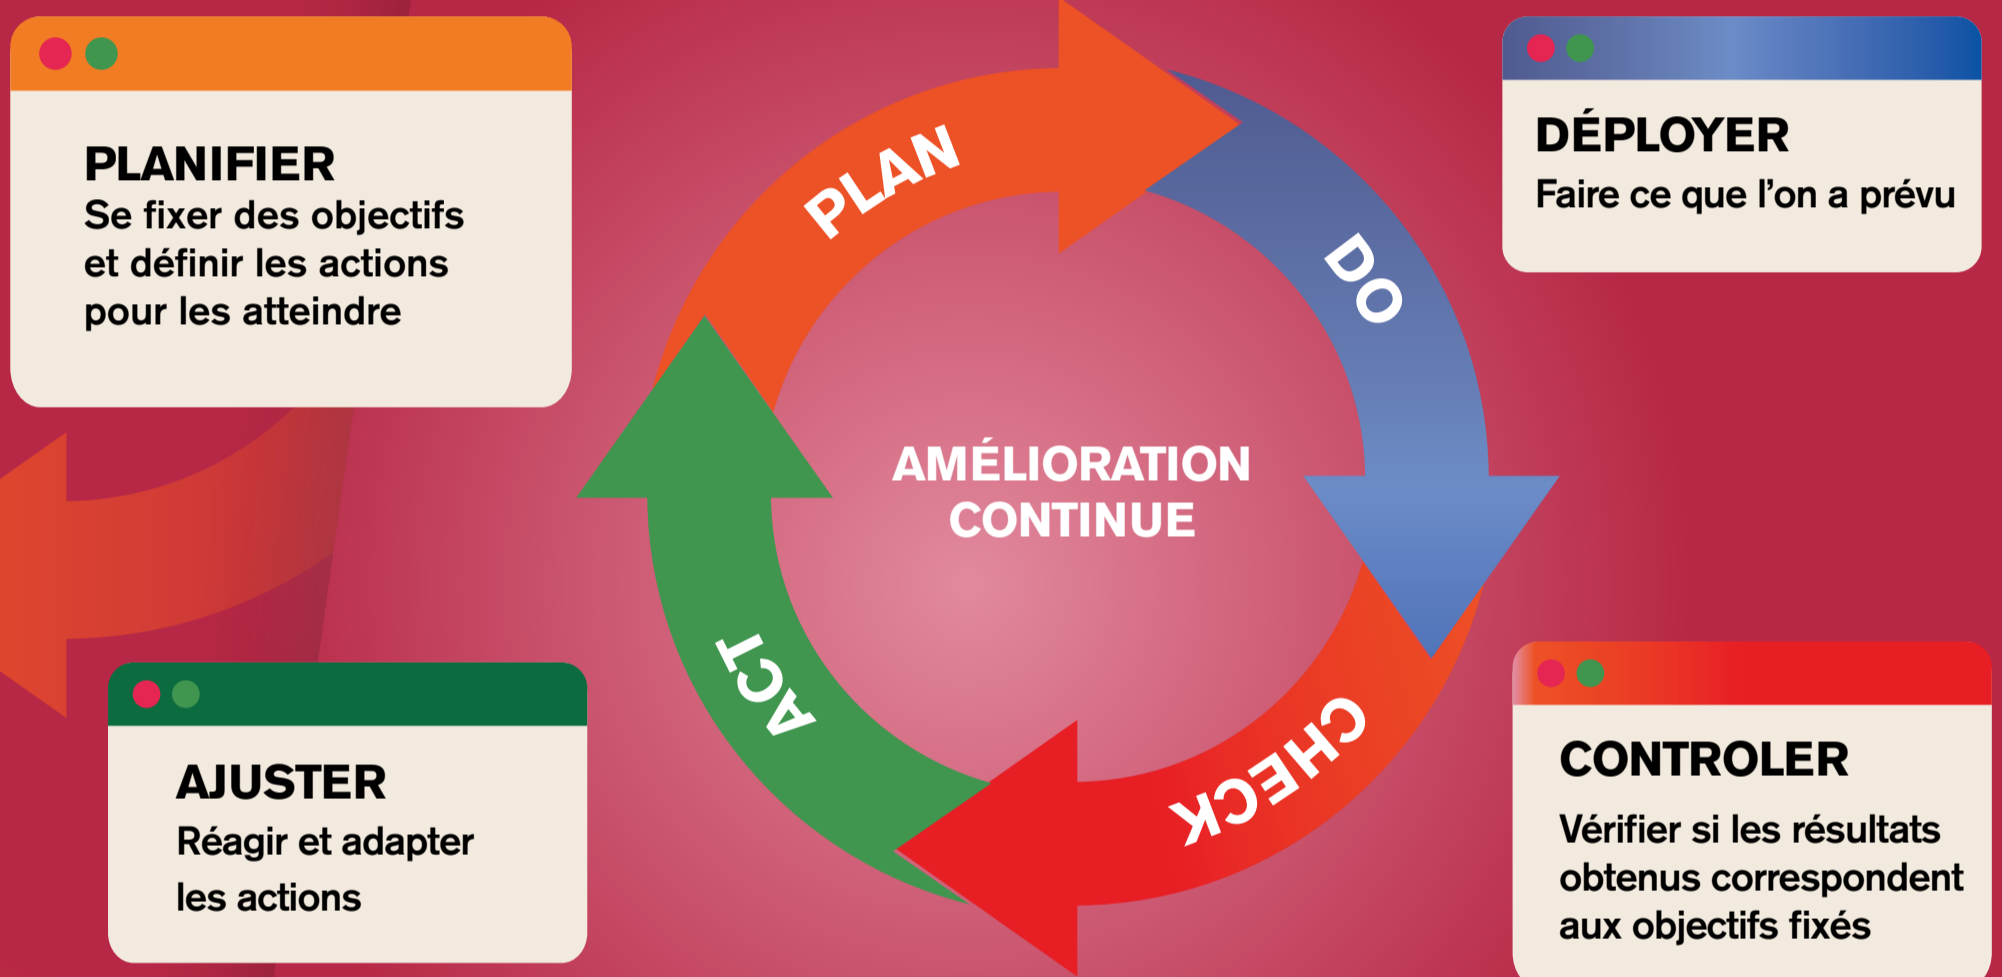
PLANIFIER
Se fixer des objectifs et définir les actions pour les atteindre

PLAN

DO

DÉPLOYER
Faire ce que l'on a prévu

AMÉLIORATION CONTINUE

ACT

CHECK

AJUSTER
Réagir et adapter les actions

CONTROLER
Vérifier si les résultats obtenus correspondent aux objectifs fixés